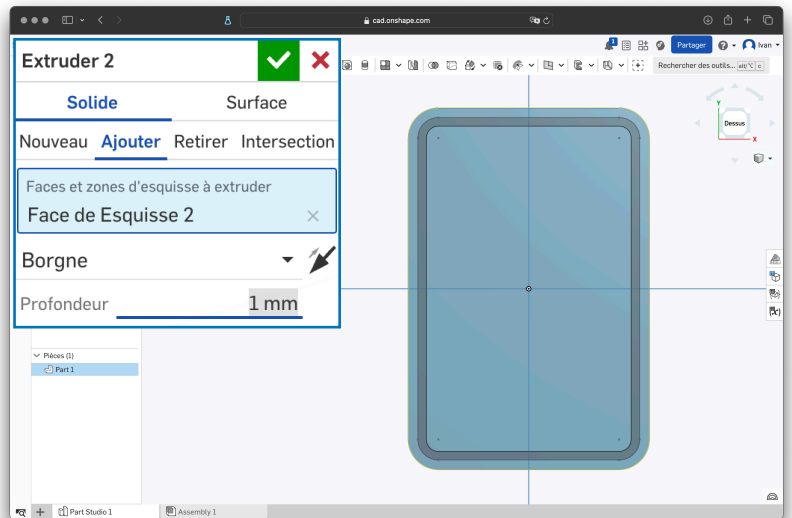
cad.onshape.com

Partager

Ivan

Rechercher des outils...

Extruder 2

Solide

Surface

Nouveau

Ajouter

Retirer

Intersection

Faces et zones d'esquisse à extruder

Face de Esquisse 2

Borgne

Profondeur

1 mm

Dessus

Pièces (1)

Part 1

Part Studio 1

Assembly 1